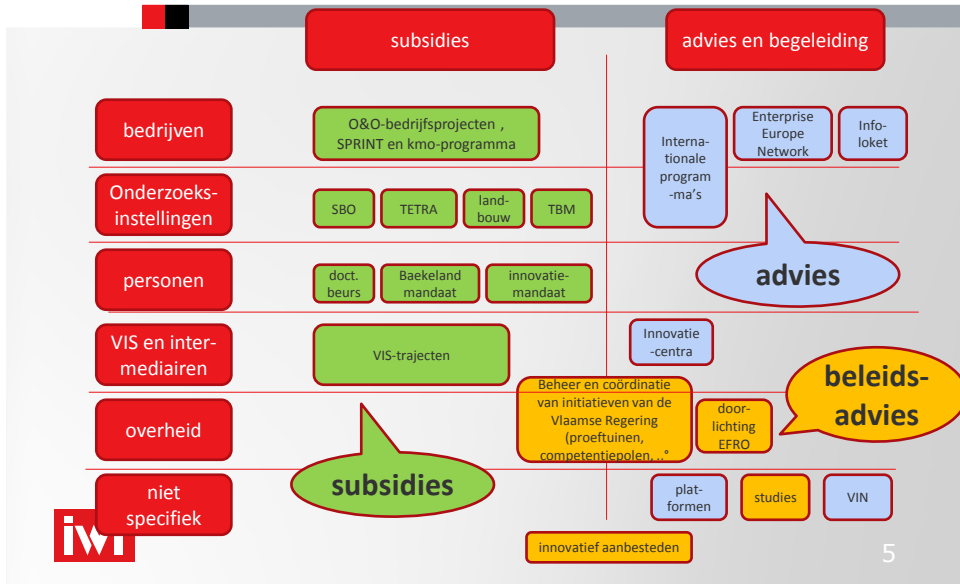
subsidies

advies en begeleiding

bedrijven

Onderzoeks-instellingen

personen

VIS en inter-mediairen

overheid

niet specifiek

O&O-bedrijfsprojecten , SPRINT en kmo-programma

SBO

TETRA

land-bouw

TBM

doct. beurs

Baekeland mandaat

innovatie-mandaat

VIS-trajecten

subsidies

Interna-tionale program-ma's

Enterprise Europe Network

Info-loket

advies

Innovatie -centra

beleids-advies

Beheer en coördinatie van initiatieven van de Vlaamse Regering (proeftuinen, competentiepolen,..°

door-lichting EFRO

plat-formen

studies

VIN

innovatief aanbesteden

iwt

5